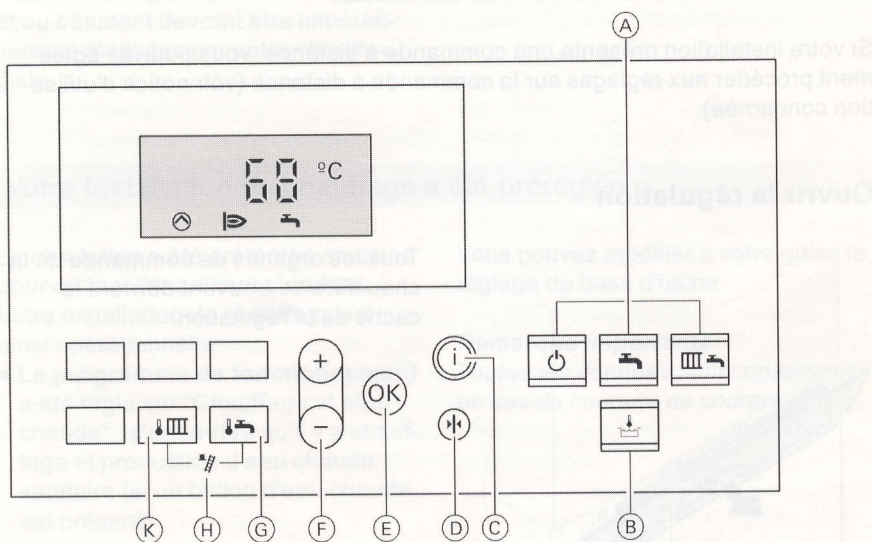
et du bâtiment devront être impérati-

Si votre installation présente une commande à distance, vous devez également procéder aux réglages sur la commande à distance (voir notice d'utilisation concernée).

Ouvrir la régulation

Tous les organes de commande se trouvent sous le cache de la régulation.

Vous pouvez modifier à votre guise le réglage de base d'usine.

°C

OK

A

B

C

D

E

F

G

H

K